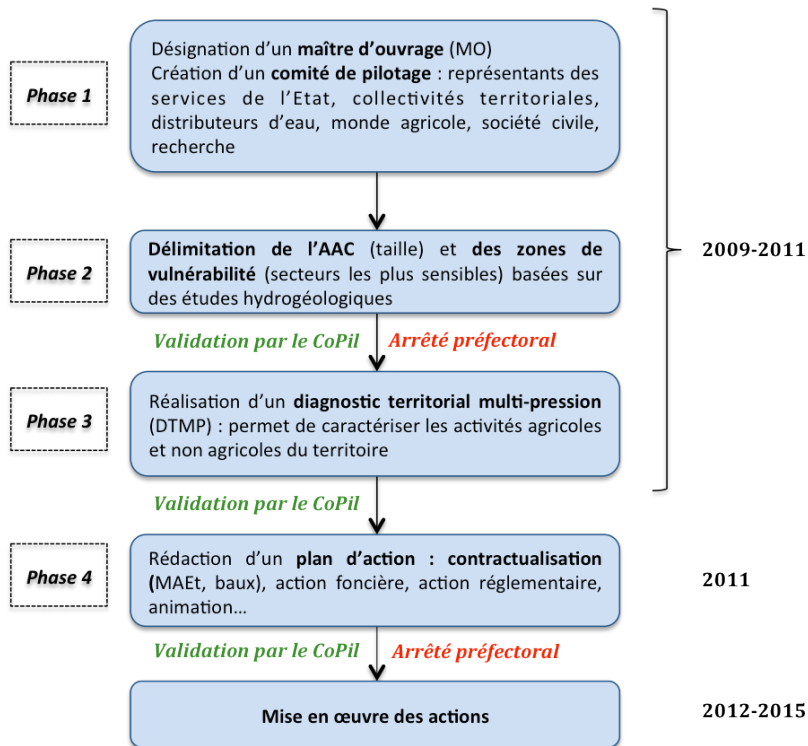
Phase 1

Désignation d'un maître d'ouvrage (MO)
Création d'un comité de pilotage : représentants des services de l'Etat, collectivités territoriales, distributeurs d'eau, monde agricole, société civile, recherche

Phase 2

Délimitation de l'AAC (taille) et des zones de vulnérabilité (secteurs les plus sensibles) basées sur des études hydrogéologiques

2009-2011

Validation par le CoPil    Arrêté préfectoral

Phase 3

Réalisation d'un diagnostic territorial multi-pression (DTMP) : permet de caractériser les activités agricoles et non agricoles du territoire

Validation par le CoPil

Phase 4

Rédaction d'un plan d'action : contractualisation (MAEt, baux), action foncière, action réglementaire, animation…

2011

Validation par le CoPil    Arrêté préfectoral

Mise en œuvre des actions

2012-2015